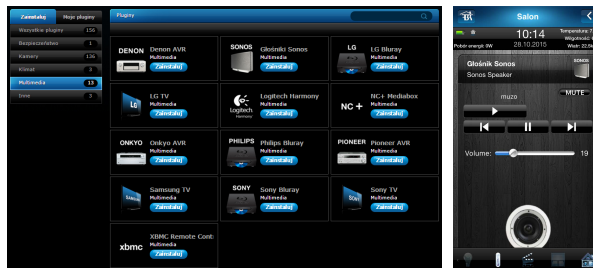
Zainstaluj
Moje pluginy
Wszystkie pluginy 156
Bezpieczeństwo 1
Kamery 136
Klimat 3
Multimedia 13
Inne 3

Pluginy

DENON
Denon AVR
Multimedia
Zainstaluj

SONOS
Głośniki Sonos
Multimedia
Zainstaluj

LG
LG Bluray
Multimedia
Zainstaluj

LG
LG TV
Multimedia
Zainstaluj

Logitech Harmony
Logitech Harmony
Multimedia
Zainstaluj

NC+
NC+ Mediabox
Multimedia
Zainstaluj

ONKYO
Onkyo AVR
Multimedia
Zainstaluj

PHILIPS
Philips Bluray
Multimedia
Zainstaluj

PIONEER
Pioneer AVR
Multimedia
Zainstaluj

Samsung TV
Multimedia
Zainstaluj

SONY
Sony Bluray
Multimedia
Zainstaluj

SONY
Sony TV
Multimedia
Zainstaluj

xbmc
XBMC Remote Cont
Multimedia
Zainstaluj

Salon
10:14
28.10.2015
Temperatura: 7
Wilgotność: 6
Wiatr: 22.5km
Pobór energii: 0W
Głośnik Sonos
Sonos Speaker
SONOS
muzo
MUTE
Volume:
19